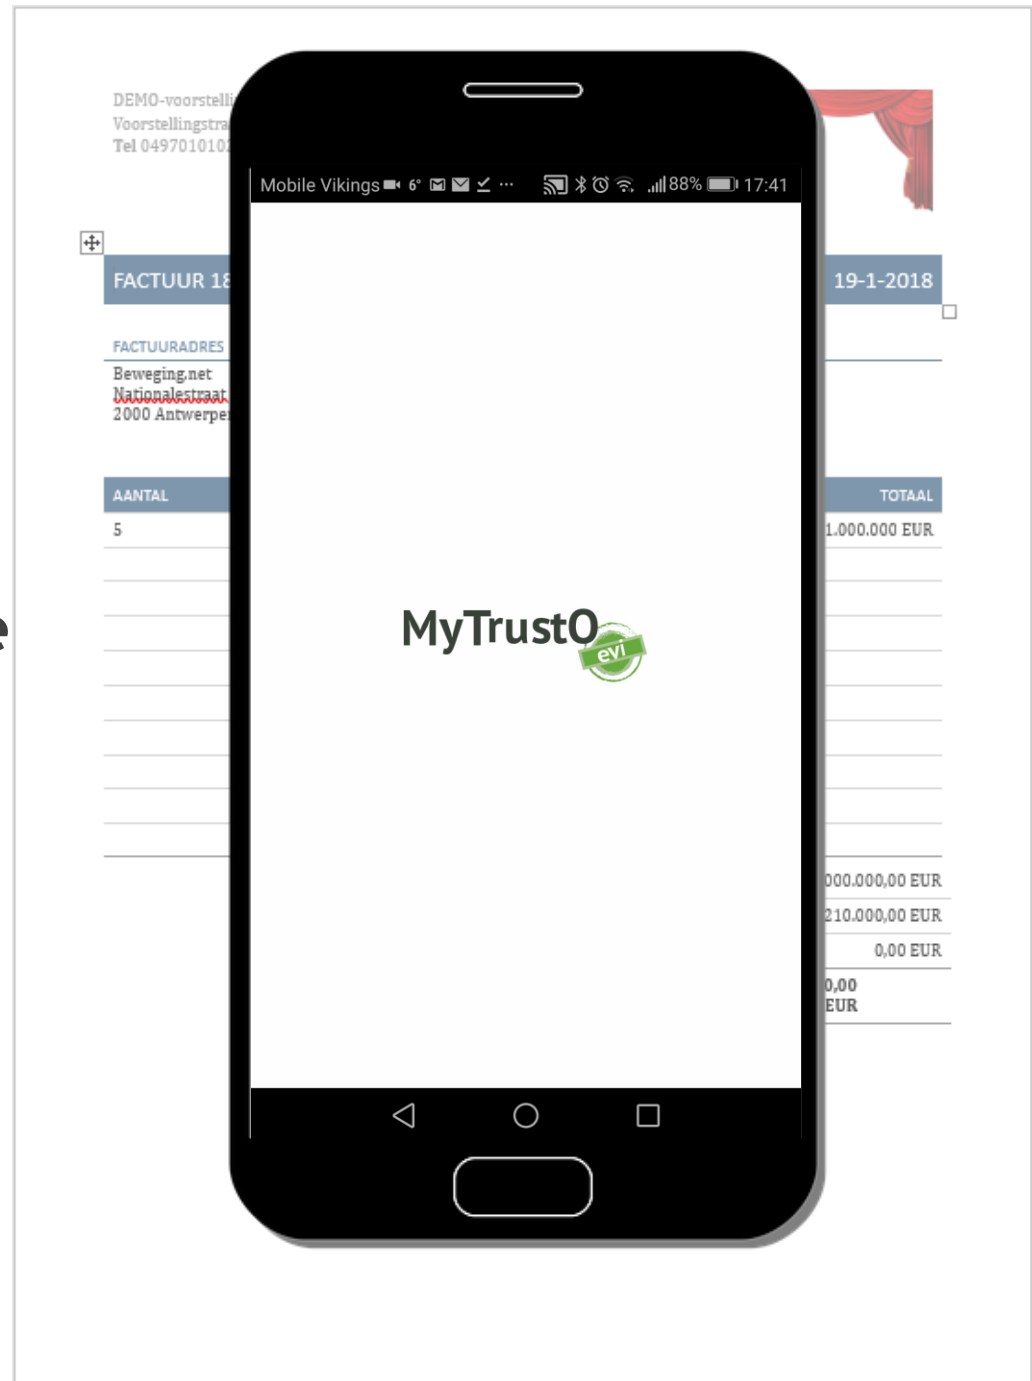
DEMO-voorstelli
Voorstellingstra
Tel 049701010

FACTUUR 18

19-1-2018

FACTUURADRES
Beweging.net
Nationalestraat
2000 Antwerpe

AANTAL

TOTAAL

5

1.000.000 EUR

Mobile Vikings 6° 88% 17:41

MyTrustO
evi

000.000,00 EUR
210.000,00 EUR
0,00 EUR
0,00
EUR